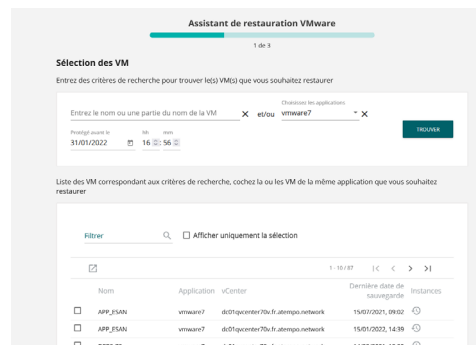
Assistant de restauration VMware

1 de 3

Sélection des VM

Entrez des critères de recherche pour trouver le(s) VM(s) que vous souhaitez restaurer

Entrez le nom ou une partie du nom de la VM ✕ et/ou Choisissez les applications vmware7 ✕

TROUVER

Protégé avant le 31/01/2022 hh 16 mm 56

Liste des VM correspondant aux critères de recherche, cochez la ou les VM de la même application que vous souhaitez restaurer

Filtrer

Afficher uniquement la sélection

1 - 10 / 87

| | Nom | Application | vCenter | Dernière date de sauvegarde | Instances |
|---|---|---|---|---|---|
| ☐ | APP_ESAN | vmware7 | dc01vqcenter70v.fr.atempo.network | 15/07/2021, 09:02 | |
| ☐ | APP_ESAN | vmware7 | dc01vqcenter70v.fr.atempo.network | 15/01/2022, 14:39 | |
| ☐ | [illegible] | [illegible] | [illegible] | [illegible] | |